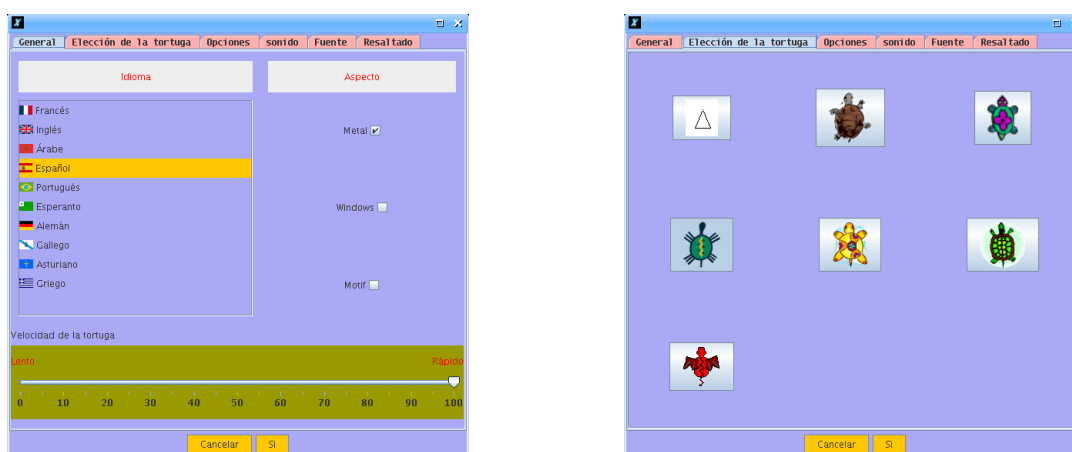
General | Elección de la tortuga | Opciones | sonido | Fuente | Resaltado

Idioma

Aspecto

Francés
Inglés
Árabe
Español
Portugués
Esperanto
Alemán
Gallego
Asturiano
Griego

Metal

Windows

Motif

Velocidad de la tortuga

Lento

Rápido

0 10 20 30 40 50 60 70 80 90 100

Cancelar | Sí

General | Elección de la tortuga | Opciones | sonido | Fuente | Resaltado

Cancelar | Sí